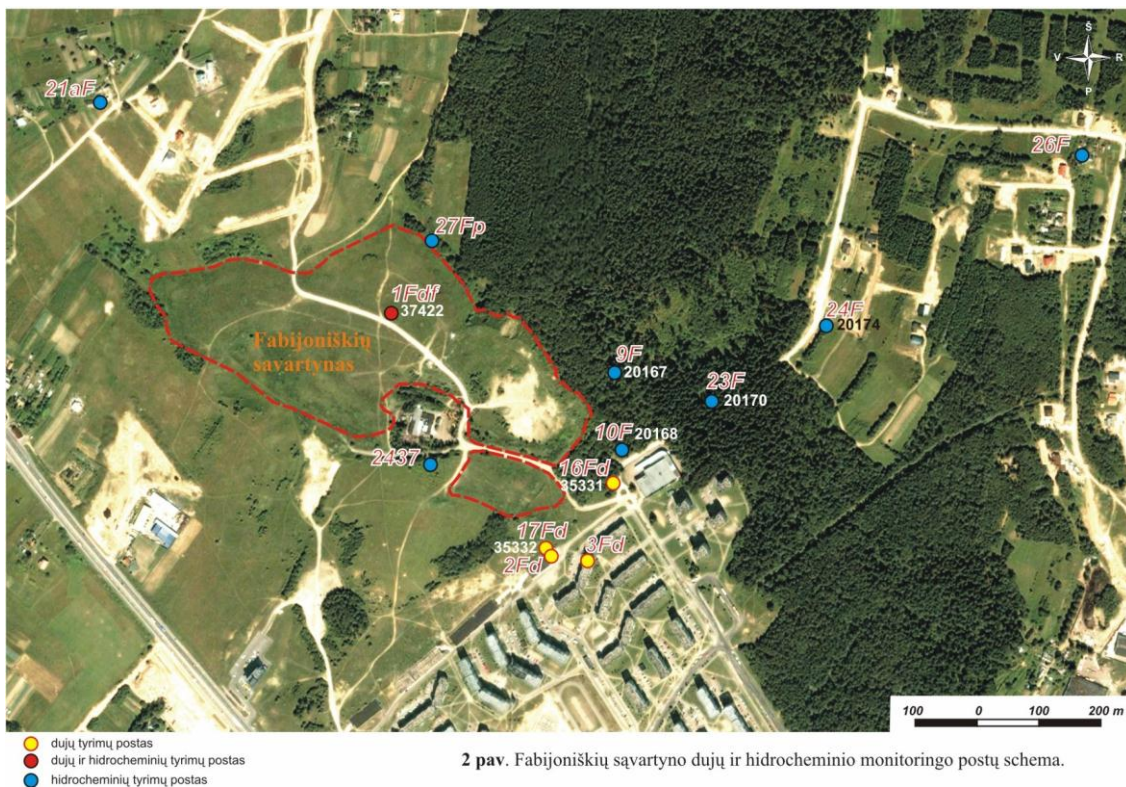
Š
V
R
P

21aF
26F
27Fp
1Fdf
37422
Fabijoniškių sąvartynas
24F
20174
9F
20167
23F
20170
10F
20168
2437
16Fd
35331
17Fd
35332
2Fd
3Fd

100 0 100 200 m

dujų tyrimų postas
dujų ir hidrocheminių tyrimų postas
hidrocheminių tyrimų postas

**2 pav**. Fabijoniškių sąvartyno dujų ir hidrocheminio monitoringo postų schema.